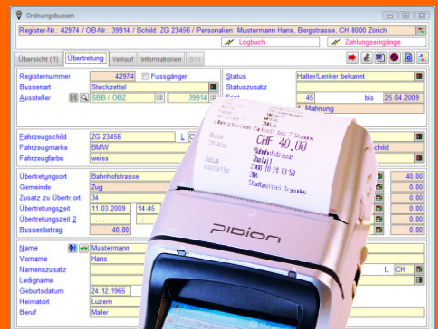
Ordnungsbussen

Register-Nr.: 42974 / OB-Nr.: 39914 / Schild: ZG 23456 / Personalien: Mustermann Hans, Bergstrasse, CH 8000 Zürich

Logbuch

Zahlungseingänge

Übersicht (1) | Übertretung | Verlauf | Informationen | Bild

Registernummer 42974 Fussgänger
Bussenart Steckzettel
Aussteller SBB / OBZ 39914

Status Halter/Lenker bekannt
Statuszusatz
45 bis 25.04.2009
Mahnung

Fahrzeugschild ZG 23456 L
Fahrzeugmarke BMW
Fahrzeugfarbe weiss
child

Übertretungsort Bahnhofstrasse
Gemeinde Zug
Zusatz zu Übertr.ort 34
Übertretungszeit 11.03.2009 14:45
Übertretungszeit 2
Bussenbetrag 40.00

40.00
0.00
0.00
0.00
0.00
0.00

Name Mustermann
Vorname Hans
Namenszusatz
Ledigname
Geburtsdatum 24.12.1965
Heimatort Luzern
Beruf Maler

L CH

CHF 40.00
Bahnhofstrasse
Zug
11.03.2009 14:45
2h
Stadtpolizei Zug

pibion